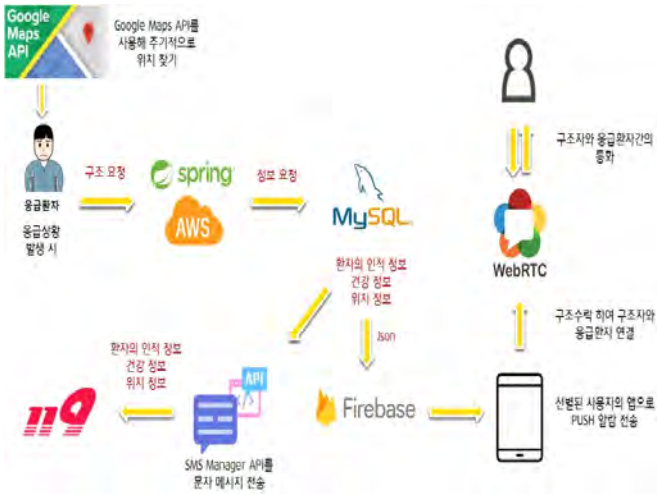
Google Maps API

Google Maps API를 사용해 주기적으로 위치 찾기

응급환자

응급상황 발생 시

구조 요청

spring

AWS

정보 요청

MySQL

환자의 인적 정보
건강 정보
위치 정보

Json

Firebase

환자의 인적 정보
건강 정보
위치 정보

119

API

SMS Manager API를 문자 메시지 전송

선별된 사용자의 앱으로 PUSH 알람 전송

구조수락 하여 구조자와 응급환자 연결

WebRTC

구조자와 응급환자간의 통화